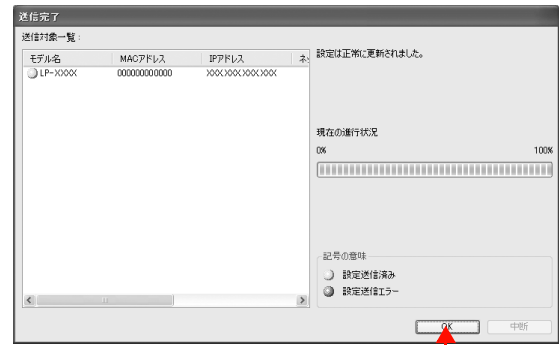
送信完了

送信対象一覧：

| モデル名 | MACアドレス | IPアドレス | ネ |
|---|---|---|---|
| LP-XXXX | 000000000000 | XXX.XXX.XXX.XXX | |

設定は正常に更新されました。

現在の進行状況

0%

100%

記号の意味

設定送信済み

設定送信エラー

OK

中断